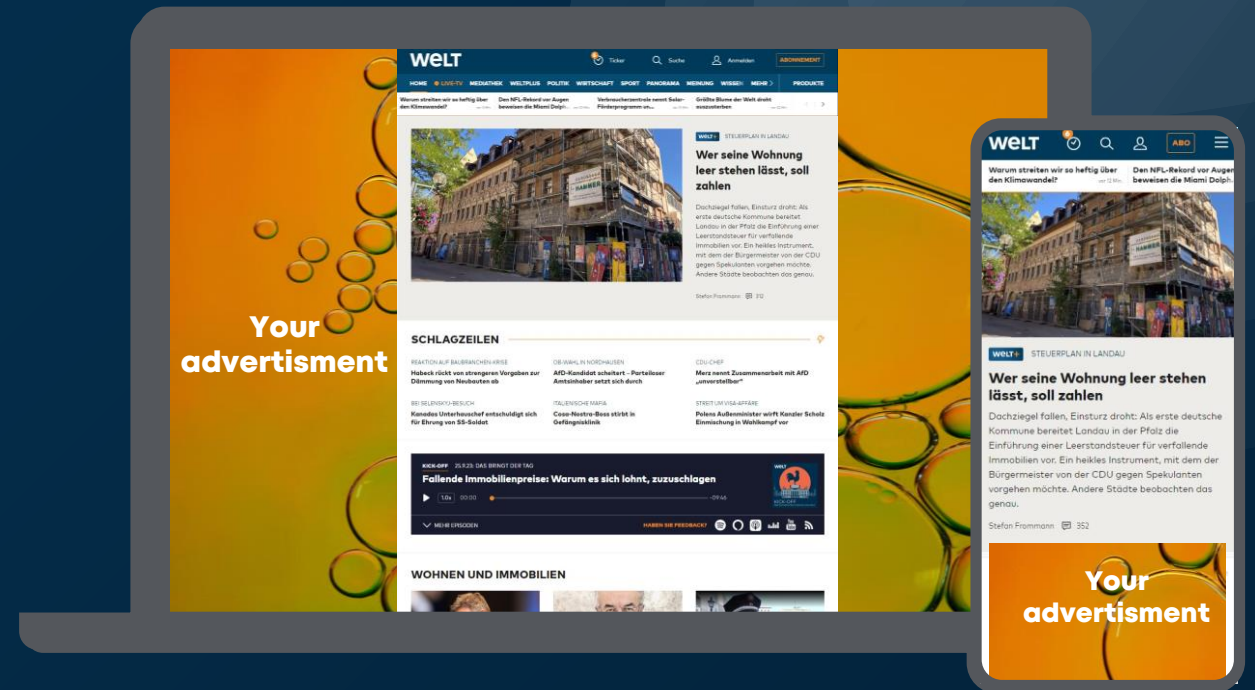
Your advertisment

WELT

Ticker Suche Anmelden ABONNEMENT

HOME LIVE-TV MEDIATHEK WELTPLUS POLITIK WIRTSCHAFT SPORT PANORAMA MEINUNG WISSEN MEHR PRODUKTE

Warum streiten wir so heftig über den Klimawandel?

Den NFL-Rekord vor Augen beweisen die Miami Dolph...

Verbraucherzentrale nennt Solar-Förderprogramm un...

Größte Blume der Welt droht auszusterben

WELT+ STEUERPLAN IN LANDAU

Wer seine Wohnung leer stehen lässt, soll zahlen

Dachziegel fallen, Einsturz droht: Als erste deutsche Kommune bereitet Landau in der Pfalz die Einführung einer Leerstandsteuer für verfallende Immobilien vor. Ein heikles Instrument, mit dem der Bürgermeister von der CDU gegen Spekulanten vorgehen möchte. Andere Städte beobachten das genau.

Stefan Frommann 312

SCHLAGZEILEN

REAKTION AUF BAUBRANCHEN-KRISE
Habeck rückt von strengeren Vorgaben zur Dämmung von Neubauten ab

OB-WAHL IN NORDHAUSEN
AfD-Kandidat scheitert – Parteiloser Amtsinhaber setzt sich durch

CDU-CHEF
Merz nennt Zusammenarbeit mit AfD „unvorstellbar"

BEI SELENSKYJ-BESUCH
Kanadas Unterhauschef entschuldigt sich für Ehrung von SS-Soldat

ITALIENISCHE MAFIA
Cosa-Nostra-Boss stirbt in Gefängnisklinik

STREIT UM VISA-AFFÄRE
Polens Außenminister wirft Kanzler Scholz Einmischung in Wahlkampf vor

KICK-OFF 25.9.23: DAS BRINGT DER TAG
Fallende Immobilienpreise: Warum es sich lohnt, zuzuschlagen

1.0x 00:00 -09:46

MEHR EPISODEN HABEN SIE FEEDBACK?

WOHNEN UND IMMOBILIEN

WELT ABO

Warum streiten wir so heftig über den Klimawandel?

Den NFL-Rekord vor Augen beweisen die Miami Dolph

WELT+ STEUERPLAN IN LANDAU

Wer seine Wohnung leer stehen lässt, soll zahlen

Dachziegel fallen, Einsturz droht: Als erste deutsche Kommune bereitet Landau in der Pfalz die Einführung einer Leerstandsteuer für verfallende Immobilien vor. Ein heikles Instrument, mit dem der Bürgermeister von der CDU gegen Spekulanten vorgehen möchte. Andere Städte beobachten das genau.

Stefan Frommann 352

Your advertisment